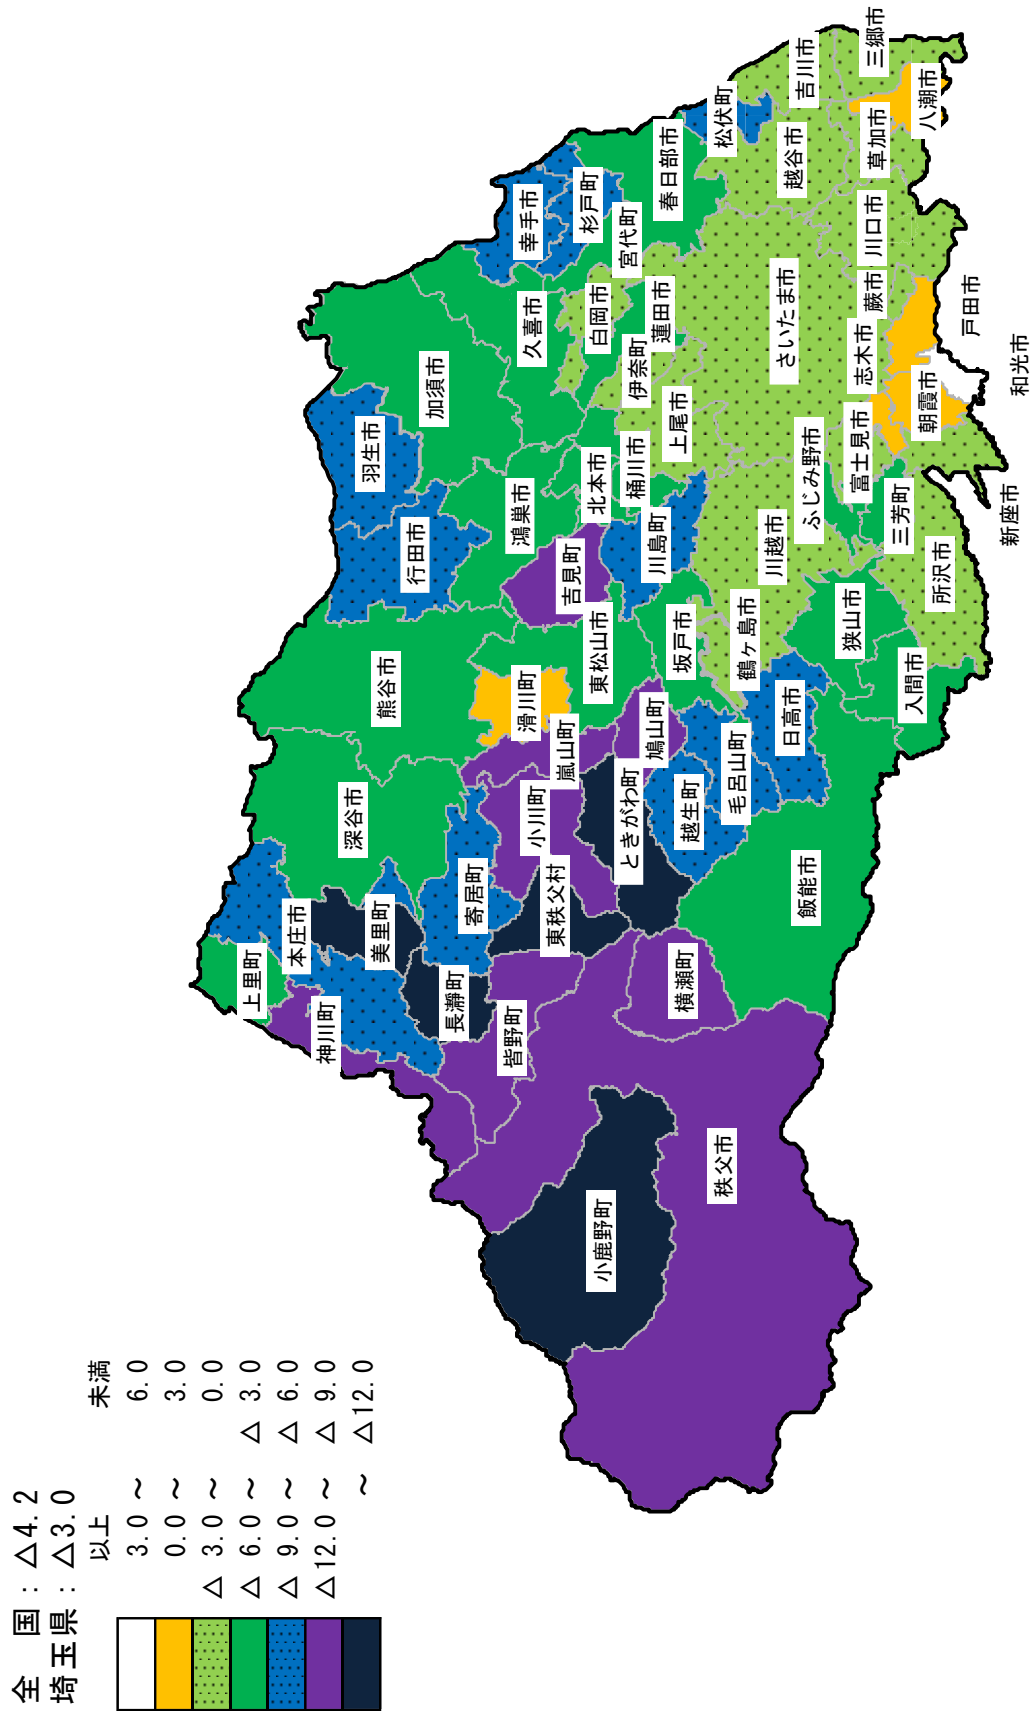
全　国：△4.2
埼玉県：△3.0

| | 以上 | | 未満 |
|---|---|---|---|
| | 3.0 | ～ | 6.0 |
| | 0.0 | ～ | 3.0 |
| | △ 3.0 | ～ | 0.0 |
| | △ 6.0 | ～ | △ 3.0 |
| | △ 9.0 | ～ | △ 6.0 |
| | △12.0 | ～ | △ 9.0 |
| | | ～ | △12.0 |

三郷市
八潮市
吉川市
松伏町
越谷市
草加市
春日部市
杉戸町
幸手市
宮代町
川口市
蕨市
戸田市
さいたま市
白岡市
蓮田市
久喜市
志木市
和光市
伊奈町
朝霞市
加須市
上尾市
富士見市
羽生市
桶川市
北本市
ふじみ野市
新座市
鴻巣市
三芳町
川島町
行田市
吉見町
川越市
所沢市
東松山市
鶴ヶ島市
狭山市
坂戸市
熊谷市
滑川町
入間市
日高市
嵐山町
鳩山町
毛呂山町
小川町
ときがわ町
越生町
深谷市
東秩父村
飯能市
寄居町
本庄市
美里町
上里町
長瀞町
横瀬町
神川町
皆野町
秩父市
小鹿野町